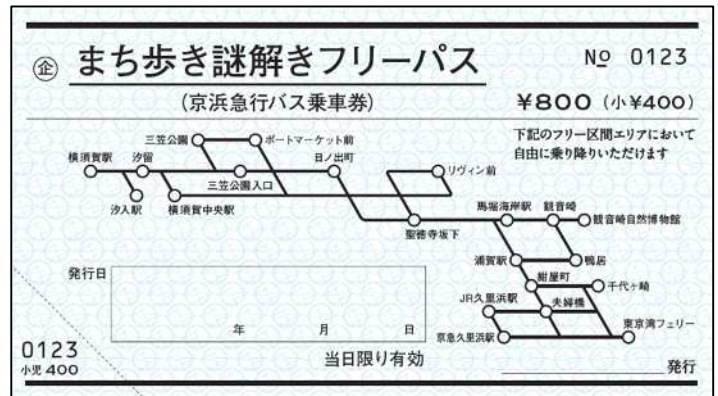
㊎ まち歩き謎解きフリーパス

№ 0123

(京浜急行バス乗車券)

¥800 (小¥400)

下記のフリー区間エリアにおいて自由に乗り降りいただけます

三笠公園
ポートマーケット前
横須賀駅
汐留
日ノ出町
リヴィン前
三笠公園入口
汐入駅
横須賀中央駅
聖徳寺坂下
馬堀海岸駅
観音崎
観音崎自然博物館
浦賀駅
鴨居
紺屋町
千代ヶ崎
JR久里浜駅
夫婦橋
京急久里浜駅
東京湾フェリー

発行日

年 月 日

0123
小児 400

当日限り有効

発行